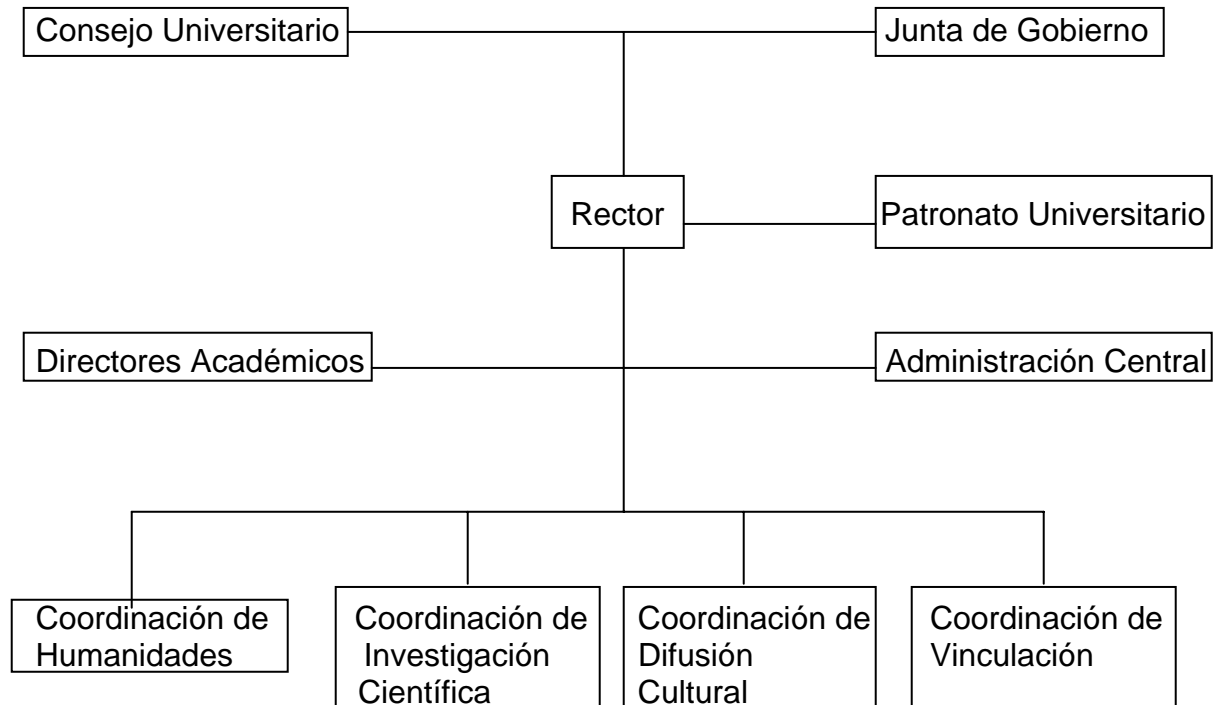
Consejo Universitario

Junta de Gobierno

Rector

Patronato Universitario

Directores Académicos

Administración Central

Coordinación de Humanidades

Coordinación de Investigación Científica

Coordinación de Difusión Cultural

Coordinación de Vinculación